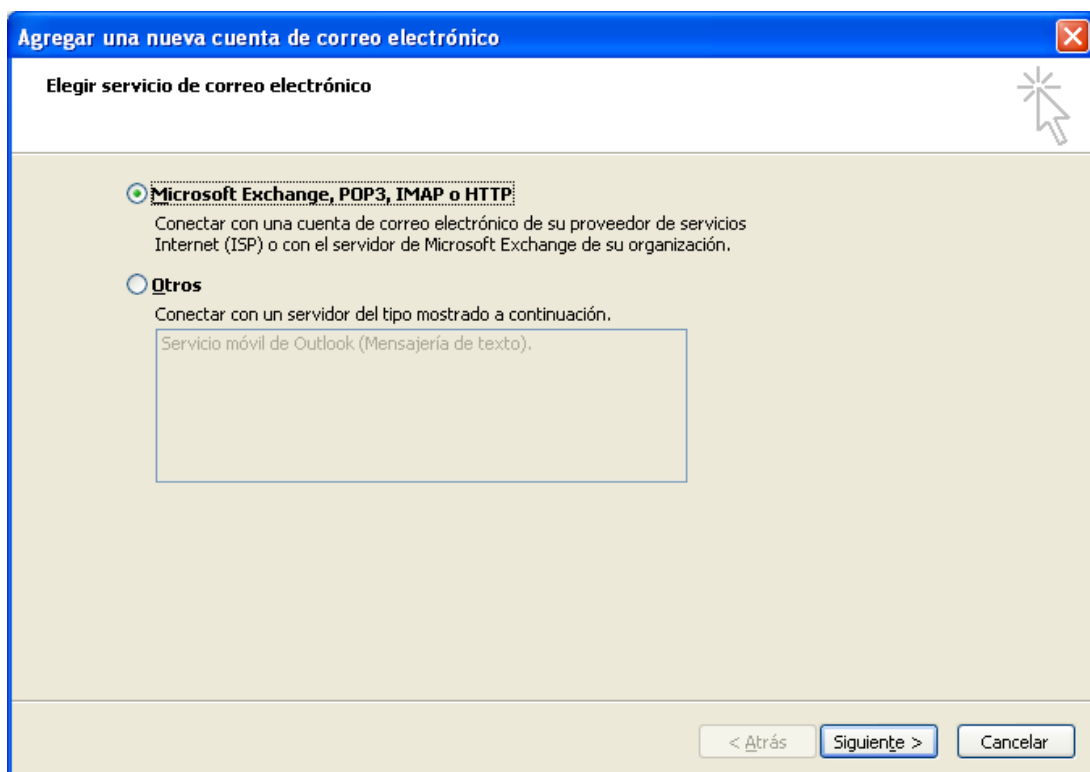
Agregar una nueva cuenta de correo electrónico

Elegir servicio de correo electrónico

Microsoft Exchange, POP3, IMAP o HTTP

Conectar con una cuenta de correo electrónico de su proveedor de servicios Internet (ISP) o con el servidor de Microsoft Exchange de su organización.

Otros

Conectar con un servidor del tipo mostrado a continuación.

Servicio móvil de Outlook (Mensajería de texto).

< Atrás

Siguiente >

Cancelar